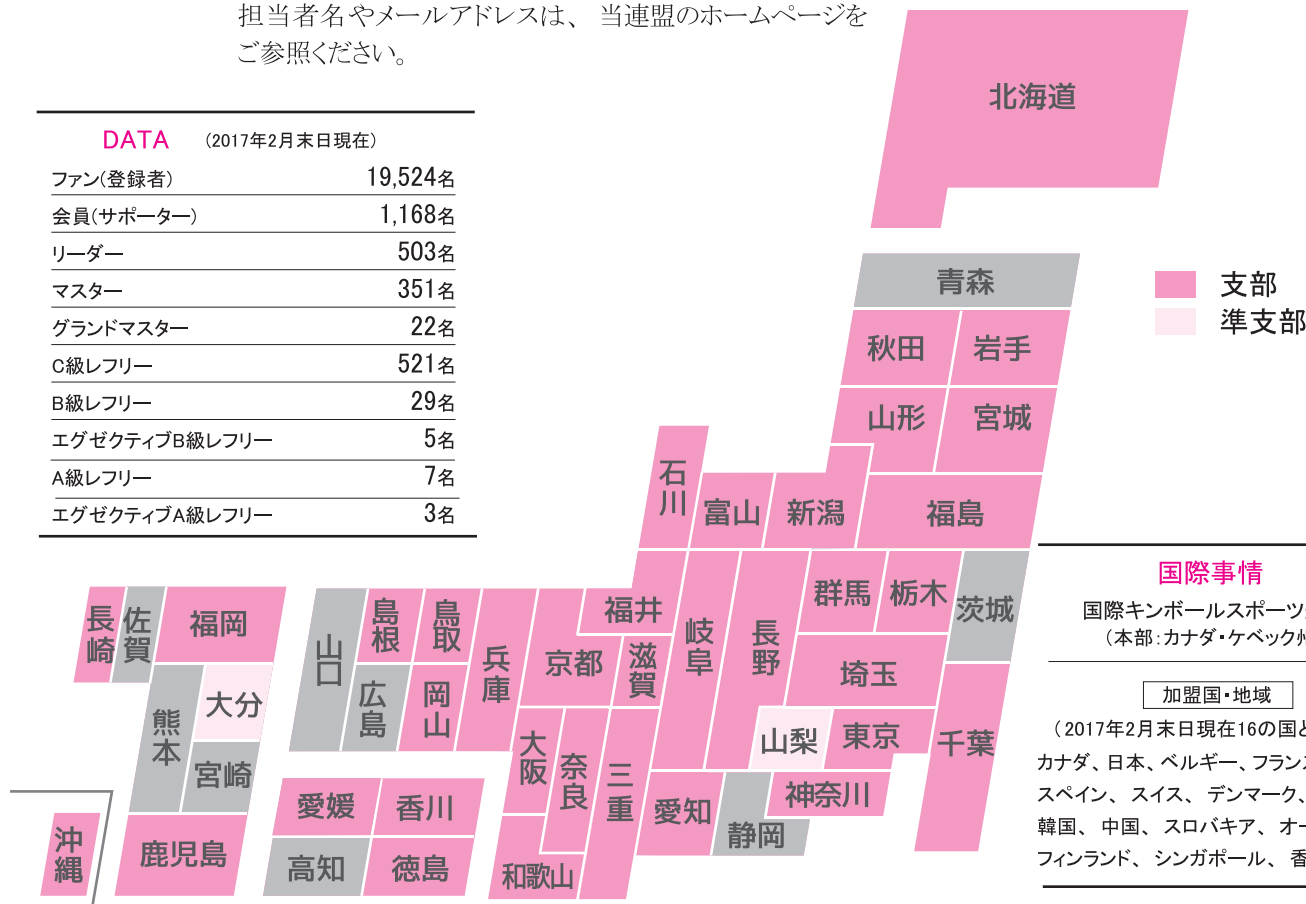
担当者名やメールアドレスは、当連盟のホームページをご参照ください。

DATA (2017年2月末日現在)

| | |
|---|---|
| ファン(登録者) | 19,524名 |
| 会員(サポーター) | 1,168名 |
| リーダー | 503名 |
| マスター | 351名 |
| グランドマスター | 22名 |
| C級レフリー | 521名 |
| B級レフリー | 29名 |
| エグゼクティブB級レフリー | 5名 |
| A級レフリー | 7名 |
| エグゼクティブA級レフリー | 3名 |

北海道
青森
秋田 岩手
山形 宮城
石川 富山 新潟 福島
福井 岐阜 長野 群馬 栃木 茨城
京都 滋賀 埼玉
山梨 東京 千葉
神奈川
静岡 愛知
兵庫 大阪 奈良 三重 和歌山
島根 鳥取 広島 岡山 山口
愛媛 香川 高知 徳島
長崎 佐賀 福岡 熊本 大分 宮崎 鹿児島
沖縄

支部
準支部

国際事情
国際キンボールスポーツ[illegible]
(本部:カナダ・ケベック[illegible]

加盟国・地域
(2017年2月末日現在16の国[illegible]
カナダ、日本、ベルギー、フラン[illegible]
スペイン、スイス、デンマーク、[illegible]
韓国、中国、スロバキア、オー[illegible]
フィンランド、シンガポール、香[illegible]